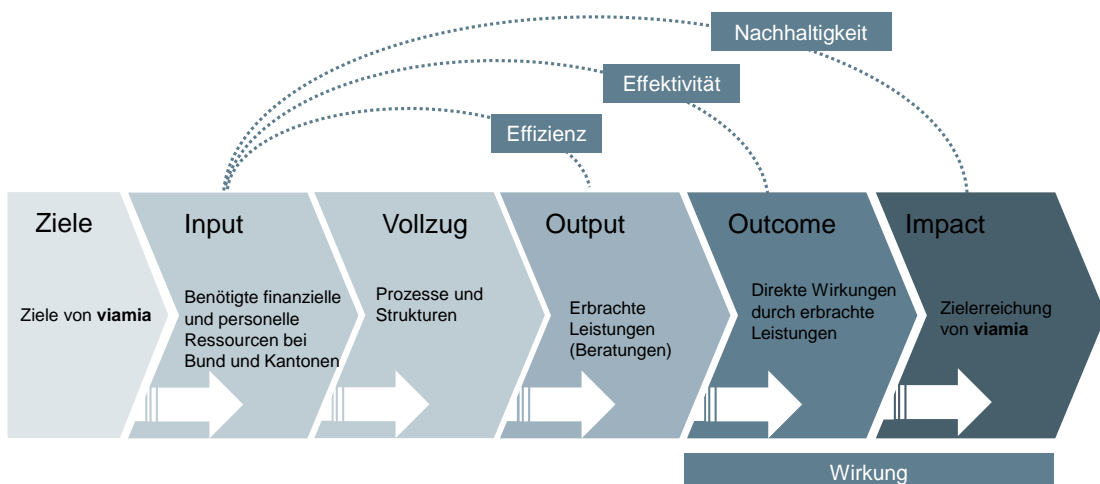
Nachhaltigkeit

Effektivität

Effizienz

Ziele

Ziele von **viamia**

Input

Benötigte finanzielle und personelle Ressourcen bei Bund und Kantonen

Vollzug

Prozesse und Strukturen

Output

Erbrachte Leistungen (Beratungen)

Outcome

Direkte Wirkungen durch erbrachte Leistungen

Impact

Zielerreichung von **viamia**

Wirkung